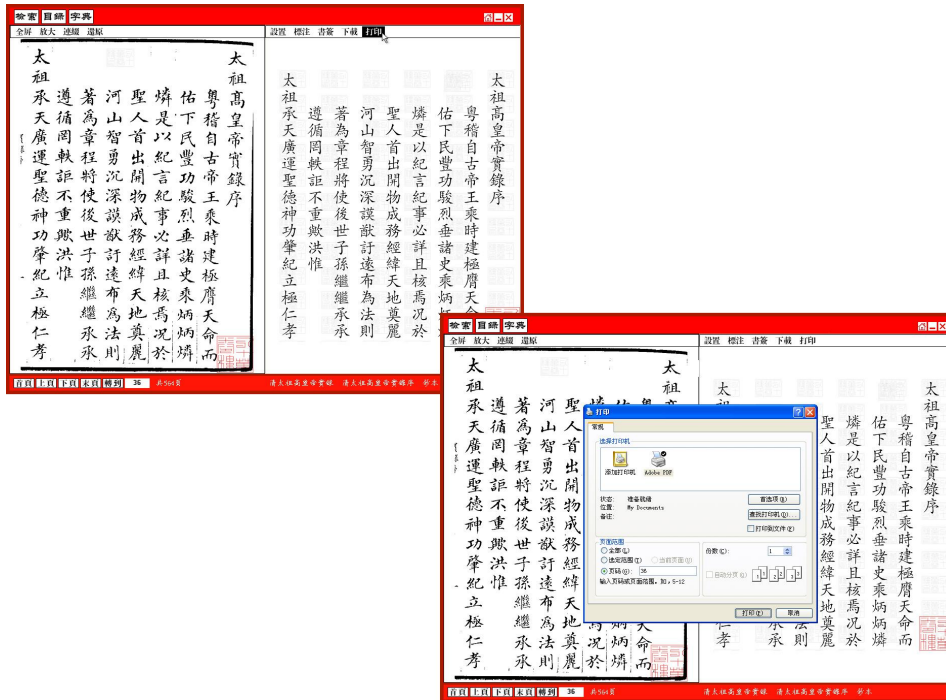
檢索 目錄 字典
全屏 放大 連綴 還原
設置 標注 書簽 下載 打印

太祖高皇帝實錄序
粵稽自古帝王乘時建極膺天命而佑下民豐功駿烈垂諸史乘炳炳燐燐是以紀言紀事必詳且核焉況於聖人首出開物成務經緯天地奠麗河山智勇沉深謨猷訏遠布為法則著為章程將使後世子孫繼繼承承遵循罔軼詎不重歟洪惟太祖承天廣運聖德神功肇紀立極仁孝

首頁 上頁 下頁 末頁 轉到 36 共564頁
清太祖高皇帝實錄 清太祖高皇帝實錄序 鈔本

檢索 目錄 字典
全屏 放大 連綴 還原
設置 標注 書簽 下載 打印

打印
常規
選擇打印機
添加打印機 Adobe PDF
狀態: 準備就緒
位置: My Documents
備註:
首選項(R)
查找打印機(D)...
打印到文件(F)
頁面範圍
全部(L)
選定範圍(T) 當前頁面(U)
頁碼(G): 36
輸入頁碼或頁面範圍。如,5-12
份數(C): 1
自動分頁(O)
打印(P) 取消

首頁 上頁 下頁 末頁 轉到 36 共564頁
清太祖高皇帝實錄 清太祖高皇帝實錄序 鈔本